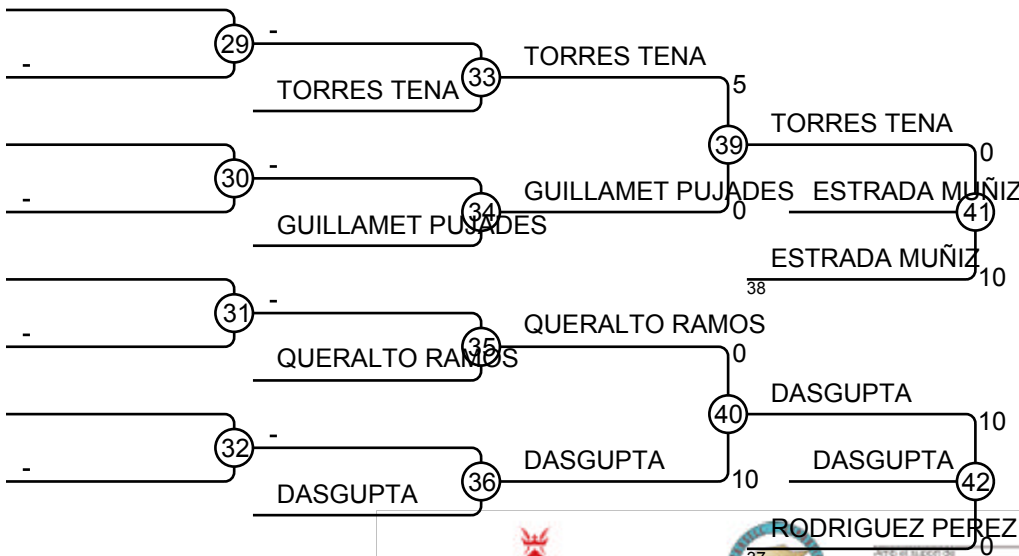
29
-
-
TORRES TENA
33
TORRES TENA
5
39
TORRES TENA
0
30
-
-
GUILLAMET PUJADES
34
GUILLAMET PUJADES
0
ESTRADA MUÑIZ
41
ESTRADA MUÑIZ
38
10
31
-
-
QUERALTO RAMOS
35
QUERALTO RAMOS
0
40
DASGUPTA
10
32
-
-
DASGUPTA
36
DASGUPTA
10
DASGUPTA
42
RODRIGUEZ PEREZ
37
0